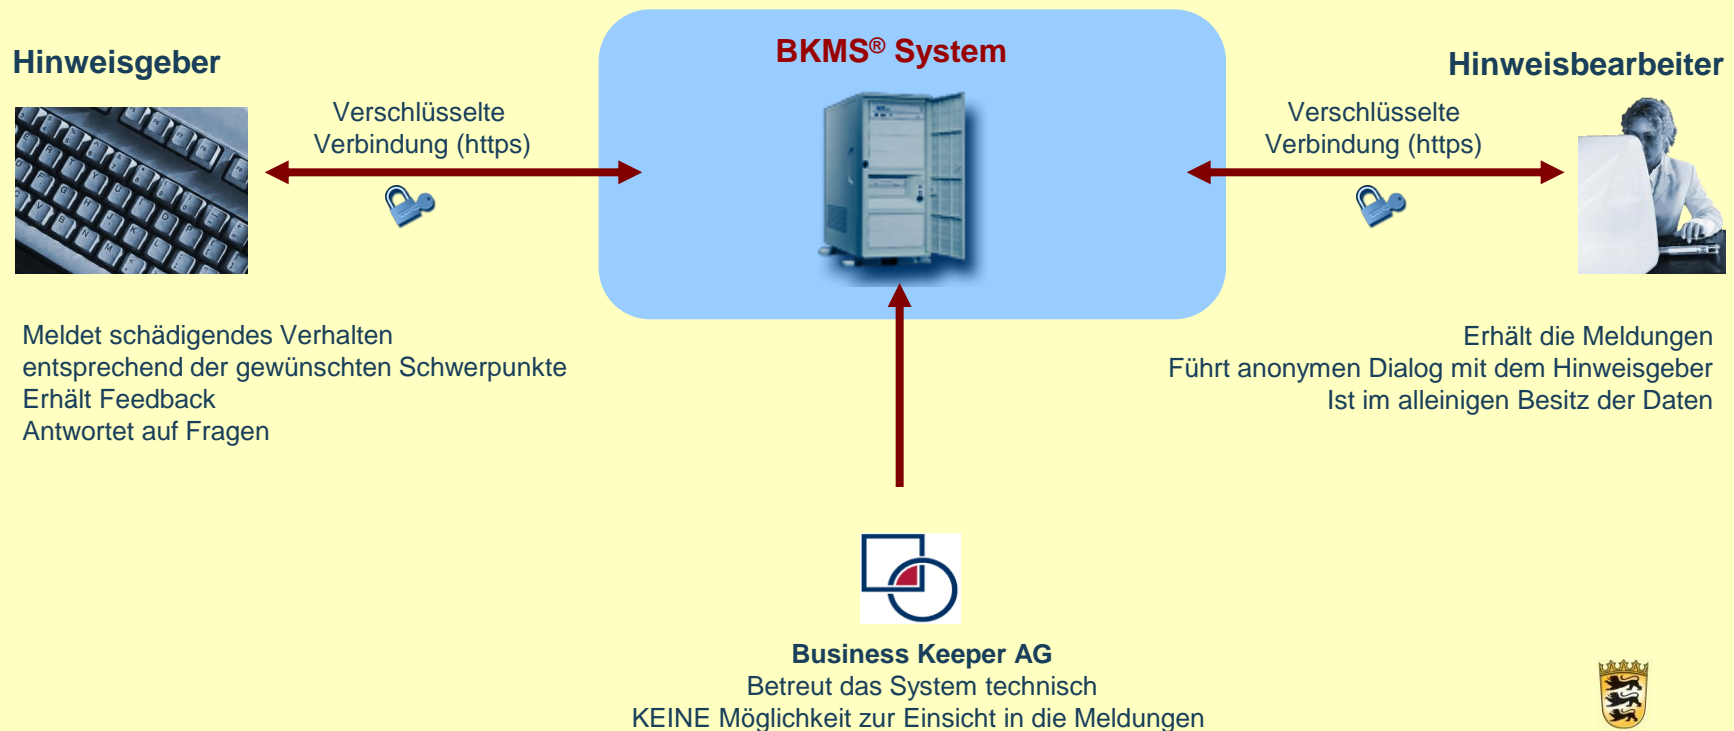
Hinweisgeber

BKMS® System

Hinweisbearbeiter

Verschlüsselte Verbindung (https)

Verschlüsselte Verbindung (https)

Meldet schädigendes Verhalten
entsprechend der gewünschten Schwerpunkte
Erhält Feedback
Antwortet auf Fragen

Erhält die Meldungen
Führt anonymen Dialog mit dem Hinweisgeber
Ist im alleinigen Besitz der Daten

Business Keeper AG
Betreut das System technisch
KEINE Möglichkeit zur Einsicht in die Meldungen